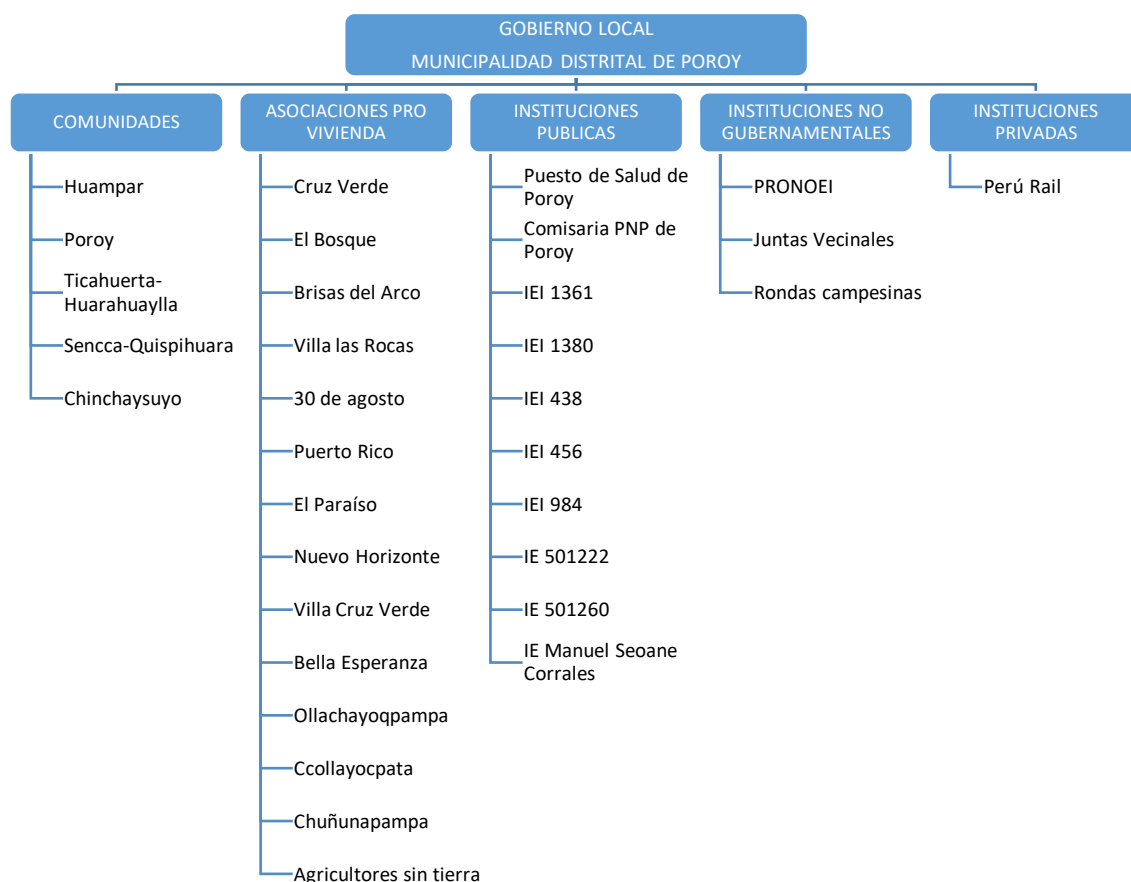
GOBIERNO LOCAL
MUNICIPALIDAD DISTRITAL DE POROY

COMUNIDADES
Huampar
Poroy
Ticahuerta-Huarahuaylla
Sencca-Quispihuara
Chinchaysuyo

ASOCIACIONES PRO VIVIENDA
Cruz Verde
El Bosque
Brisas del Arco
Villa las Rocas
30 de agosto
Puerto Rico
El Paraíso
Nuevo Horizonte
Villa Cruz Verde
Bella Esperanza
Ollachayoqpampa
Ccollayocpata
Chuñunapampa
Agricultores sin tierra

INSTITUCIONES PUBLICAS
Puesto de Salud de Poroy
Comisaria PNP de Poroy
IEI 1361
IEI 1380
IEI 438
IEI 456
IEI 984
IE 501222
IE 501260
IE Manuel Seoane Corrales

INSTITUCIONES NO GUBERNAMENTALES
PRONOEI
Juntas Vecinales
Rondas campesinas

INSTITUCIONES PRIVADAS
Perú Rail